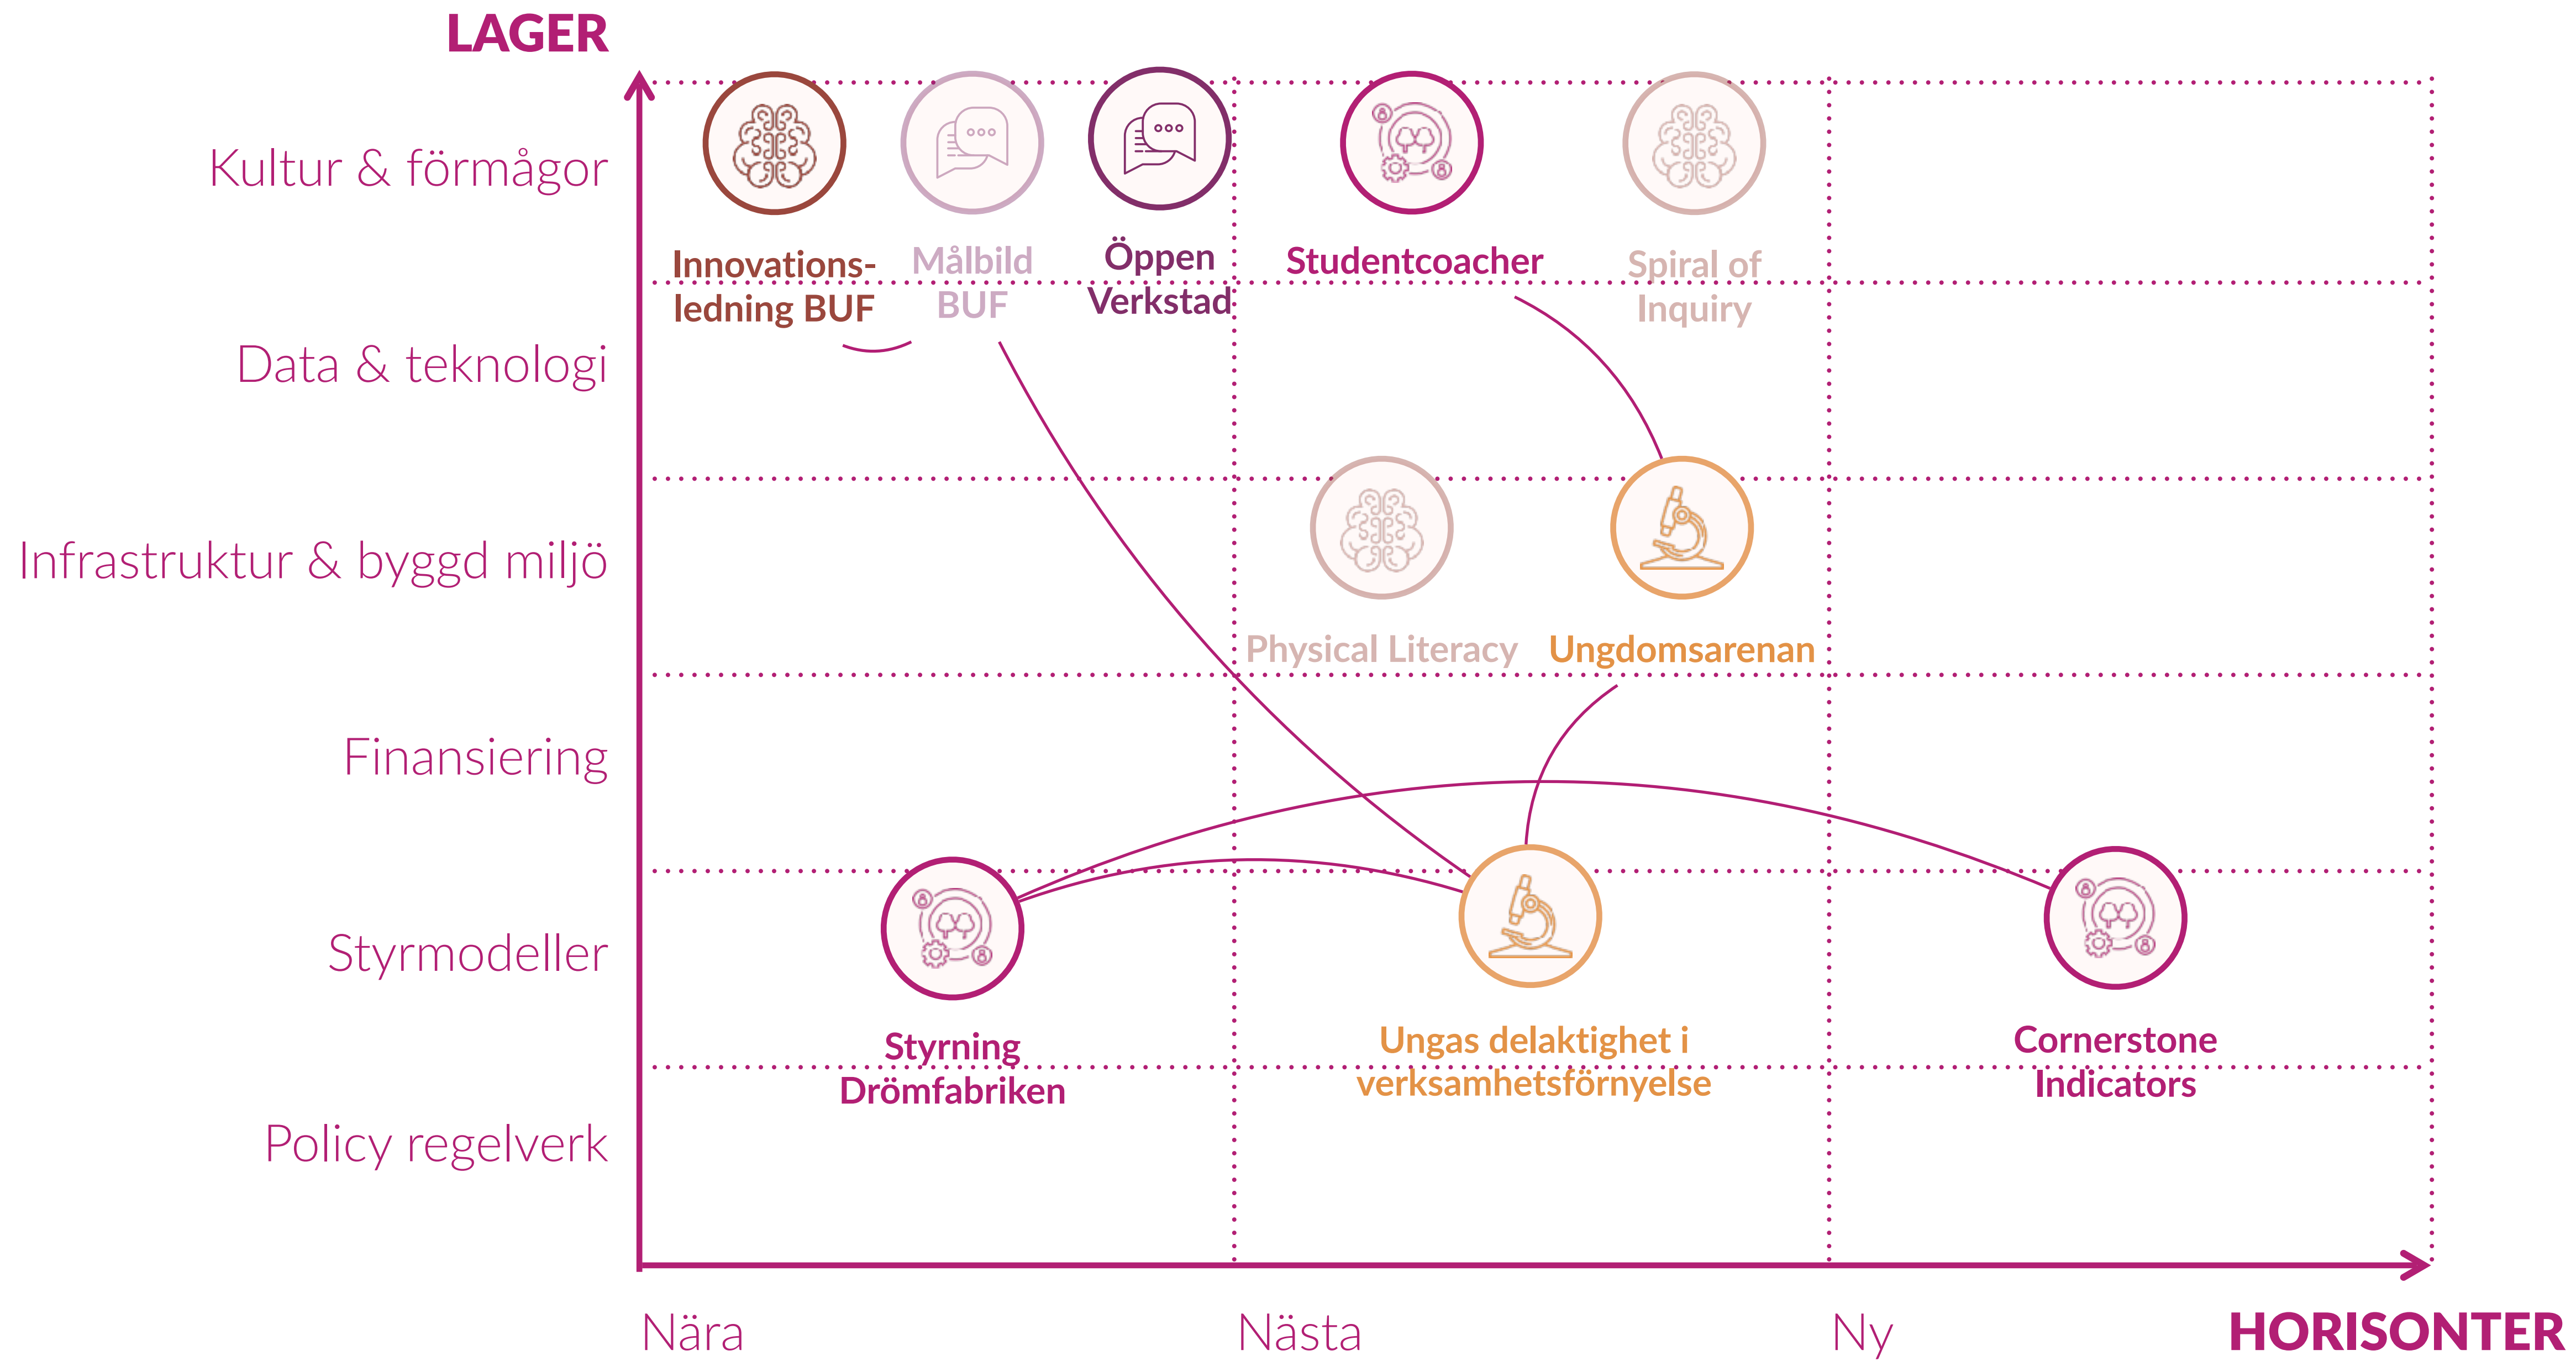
LAGER

Kultur & förmågor

Data & teknologi

Infrastruktur & byggd miljö

Finansiering

Styrmodeller

Policy regelverk

Innovationsledning BUF

Målbild BUF

Öppen Verkstad

Studentcoacher

Spiral of Inquiry

Physical Literacy

Ungdomsarenan

Styrning Drömfabriken

Ungas delaktighet i verksamhetsförnyelse

Cornerstone Indicators

Nära

Nästa

Ny

HORISONTER